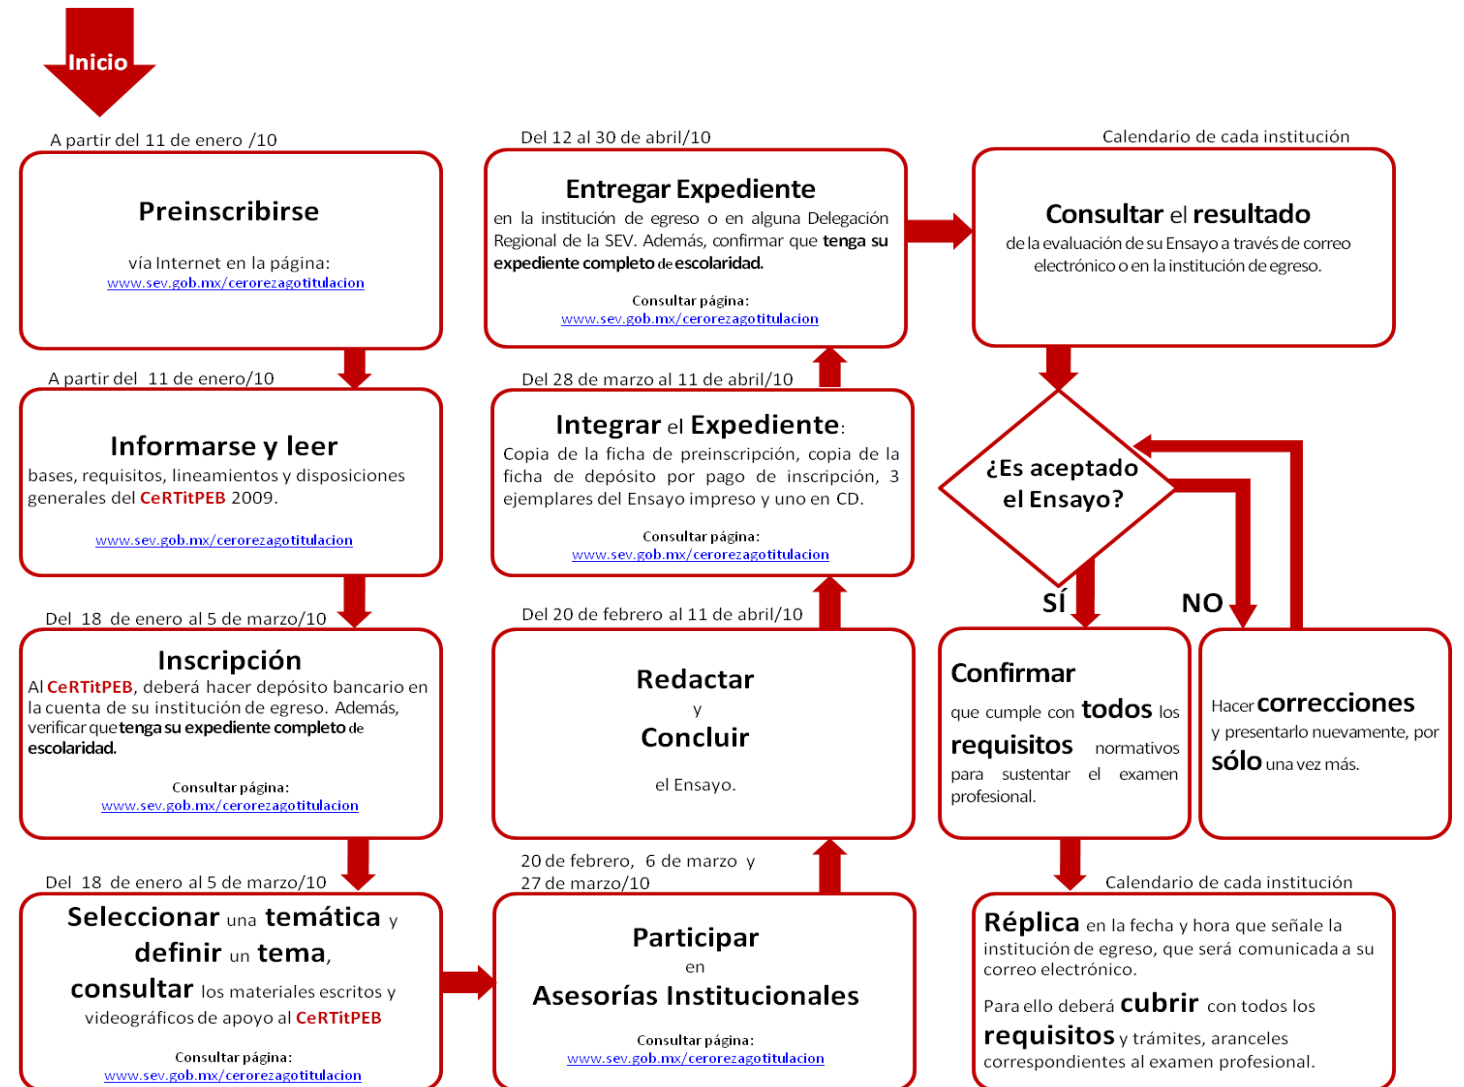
Inicio

A partir del 11 de enero /10

Preinscribirse

vía Internet en la página:
www.sev.gob.mx/cerorezagotitulacion

A partir del 11 de enero/10

Informarse y leer
bases, requisitos, lineamientos y disposiciones generales del CeRTitPEB 2009.

www.sev.gob.mx/cerorezagotitulacion

Del 18 de enero al 5 de marzo/10

Inscripción
Al CeRTitPEB, deberá hacer depósito bancario en la cuenta de su institución de egreso. Además, verificar que tenga su expediente completo de escolaridad.

Consultar página:
www.sev.gob.mx/cerorezagotitulacion

Del 18 de enero al 5 de marzo/10

Seleccionar una temática y definir un tema, consultar los materiales escritos y videográficos de apoyo al CeRTitPEB

Consultar página:
www.sev.gob.mx/cerorezagotitulacion

Del 12 al 30 de abril/10

Entregar Expediente
en la institución de egreso o en alguna Delegación Regional de la SEV. Además, confirmar que tenga su expediente completo de escolaridad.

Consultar página:
www.sev.gob.mx/cerorezagotitulacion

Del 28 de marzo al 11 de abril/10

Integrar el Expediente:
Copia de la ficha de preinscripción, copia de la ficha de depósito por pago de inscripción, 3 ejemplares del Ensayo impreso y uno en CD.

Consultar página:
www.sev.gob.mx/cerorezagotitulacion

Del 20 de febrero al 11 de abril/10

Redactar
y
Concluir

el Ensayo.

20 de febrero, 6 de marzo y 27 de marzo/10

Participar
en
Asesorías Institucionales

Consultar página:
www.sev.gob.mx/cerorezagotitulacion

Calendario de cada institución

Consultar el resultado
de la evaluación de su Ensayo a través de correo electrónico o en la institución de egreso.

¿Es aceptado el Ensayo?

SÍ

NO

Confirmar
que cumple con todos los requisitos normativos para sustentar el examen profesional.

Hacer correcciones y presentarlo nuevamente, por sólo una vez más.

Calendario de cada institución

Réplica en la fecha y hora que señale la institución de egreso, que será comunicada a su correo electrónico.

Para ello deberá cubrir con todos los requisitos y trámites, aranceles correspondientes al examen profesional.